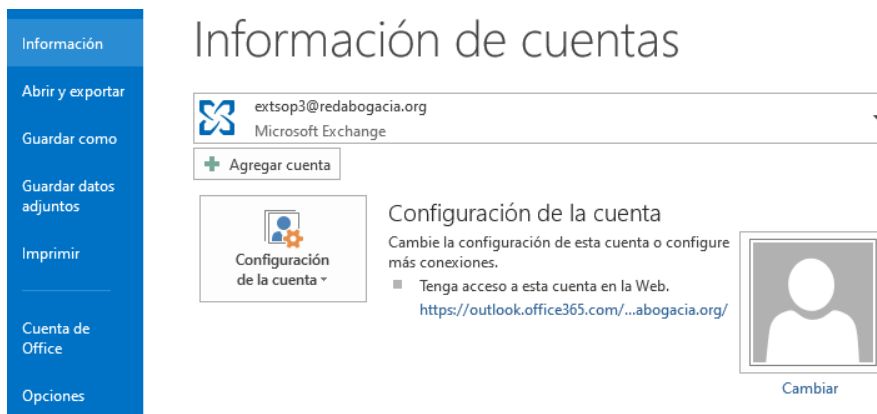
Información

Abrir y exportar

Guardar como

Guardar datos adjuntos

Imprimir

Cuenta de Office

Opciones

Información de cuentas

extsop3@redabogacia.org
Microsoft Exchange

Agregar cuenta

Configuración de la cuenta

Configuración de la cuenta

Cambie la configuración de esta cuenta o configure más conexiones.

Tenga acceso a esta cuenta en la Web.
https://outlook.office365.com/...abogacia.org/

Cambiar